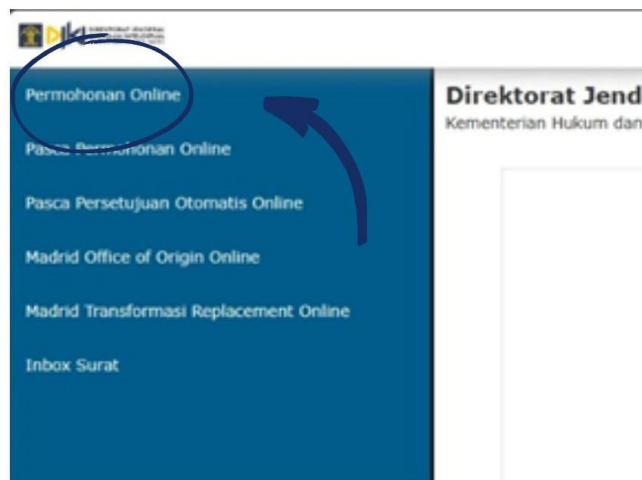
DJKI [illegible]

Permohonan Online

Pasca Permohonan Online

Pasca Persetujuan Otomatis Online

Madrid Office of Origin Online

Madrid Transformasi Replacement Online

Inbox Surat

Direktorat Jend

Kementerian Hukum dan